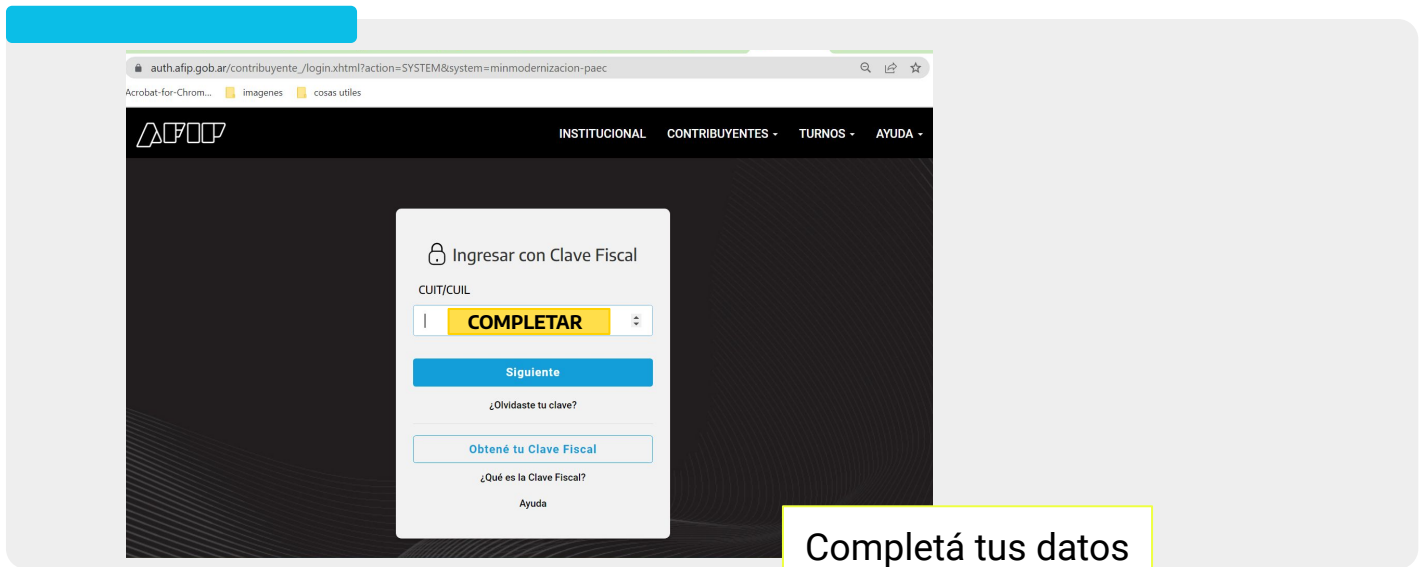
auth.afip.gob.ar/contribuyente_/login.xhtml?action=SYSTEM&system=minmodernizacion-paec

Acrobat-for-Chrom... imagenes cosas utiles

AFIP

INSTITUCIONAL CONTRIBUYENTES ▾ TURNOS ▾ AYUDA ▾

Ingresar con Clave Fiscal

CUIT/CUIL

COMPLETAR

Siguiente

¿Olvidaste tu clave?

Obtené tu Clave Fiscal

¿Qué es la Clave Fiscal?

Ayuda

Completá tus datos